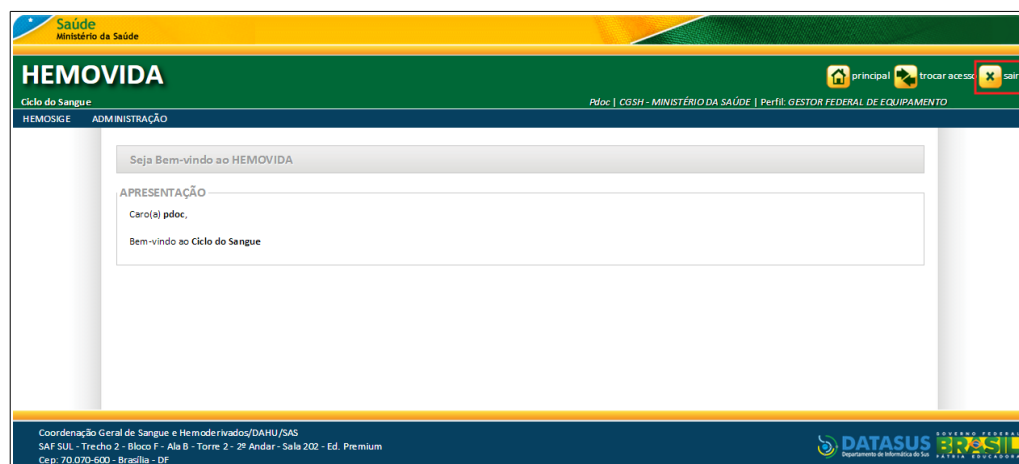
Saúde
Ministério da Saúde

HEMOVIDA
Ciclo do Sangue

principal trocar acesso sair

Pdoc | CGSH - MINISTÉRIO DA SAÚDE | Perfil: GESTOR FEDERAL DE EQUIPAMENTO

HEMOSIGE ADMINISTRAÇÃO

Seja Bem-vindo ao HEMOVIDA

APRESENTAÇÃO

Caro(a) **pdoc**,

Bem-vindo ao **Ciclo do Sangue**

Coordenação Geral de Sangue e Hemoderivados/DAHU/SAS
SAF SUL - Trecho 2 - Bloco F - Ala B - Torre 2 - 2º Andar - Sala 202 - Ed. Premium
Cep: 70.070-600 - Brasília - DF

DATASUS
Departamento de Informática do SUS

GOVERNO FEDERAL
BRASIL
PÁTRIA EDUCADORA